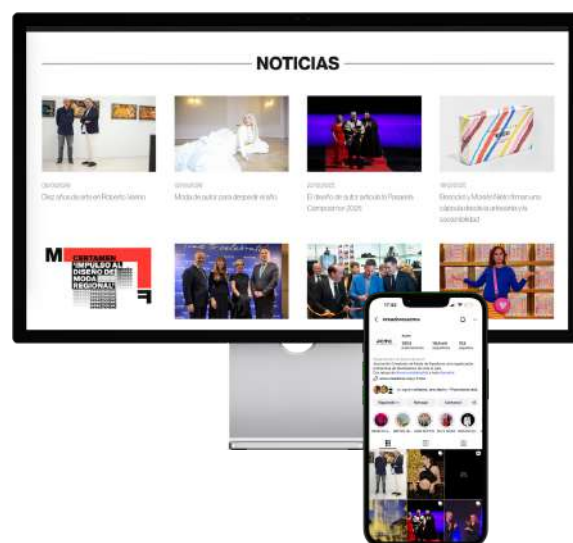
NOTICIAS

Diez años de arte en Roberto Verino

Moda de autor para despedir el año

El diseño de autor triunfa en Pasarela Compostela 2025

Desiclo y Moda Veterinaria firman una cápsula de edición artesana y la sostenibilidad

CERTAMEN IMPULSO AL DISEÑO DE MODA REGIONAL